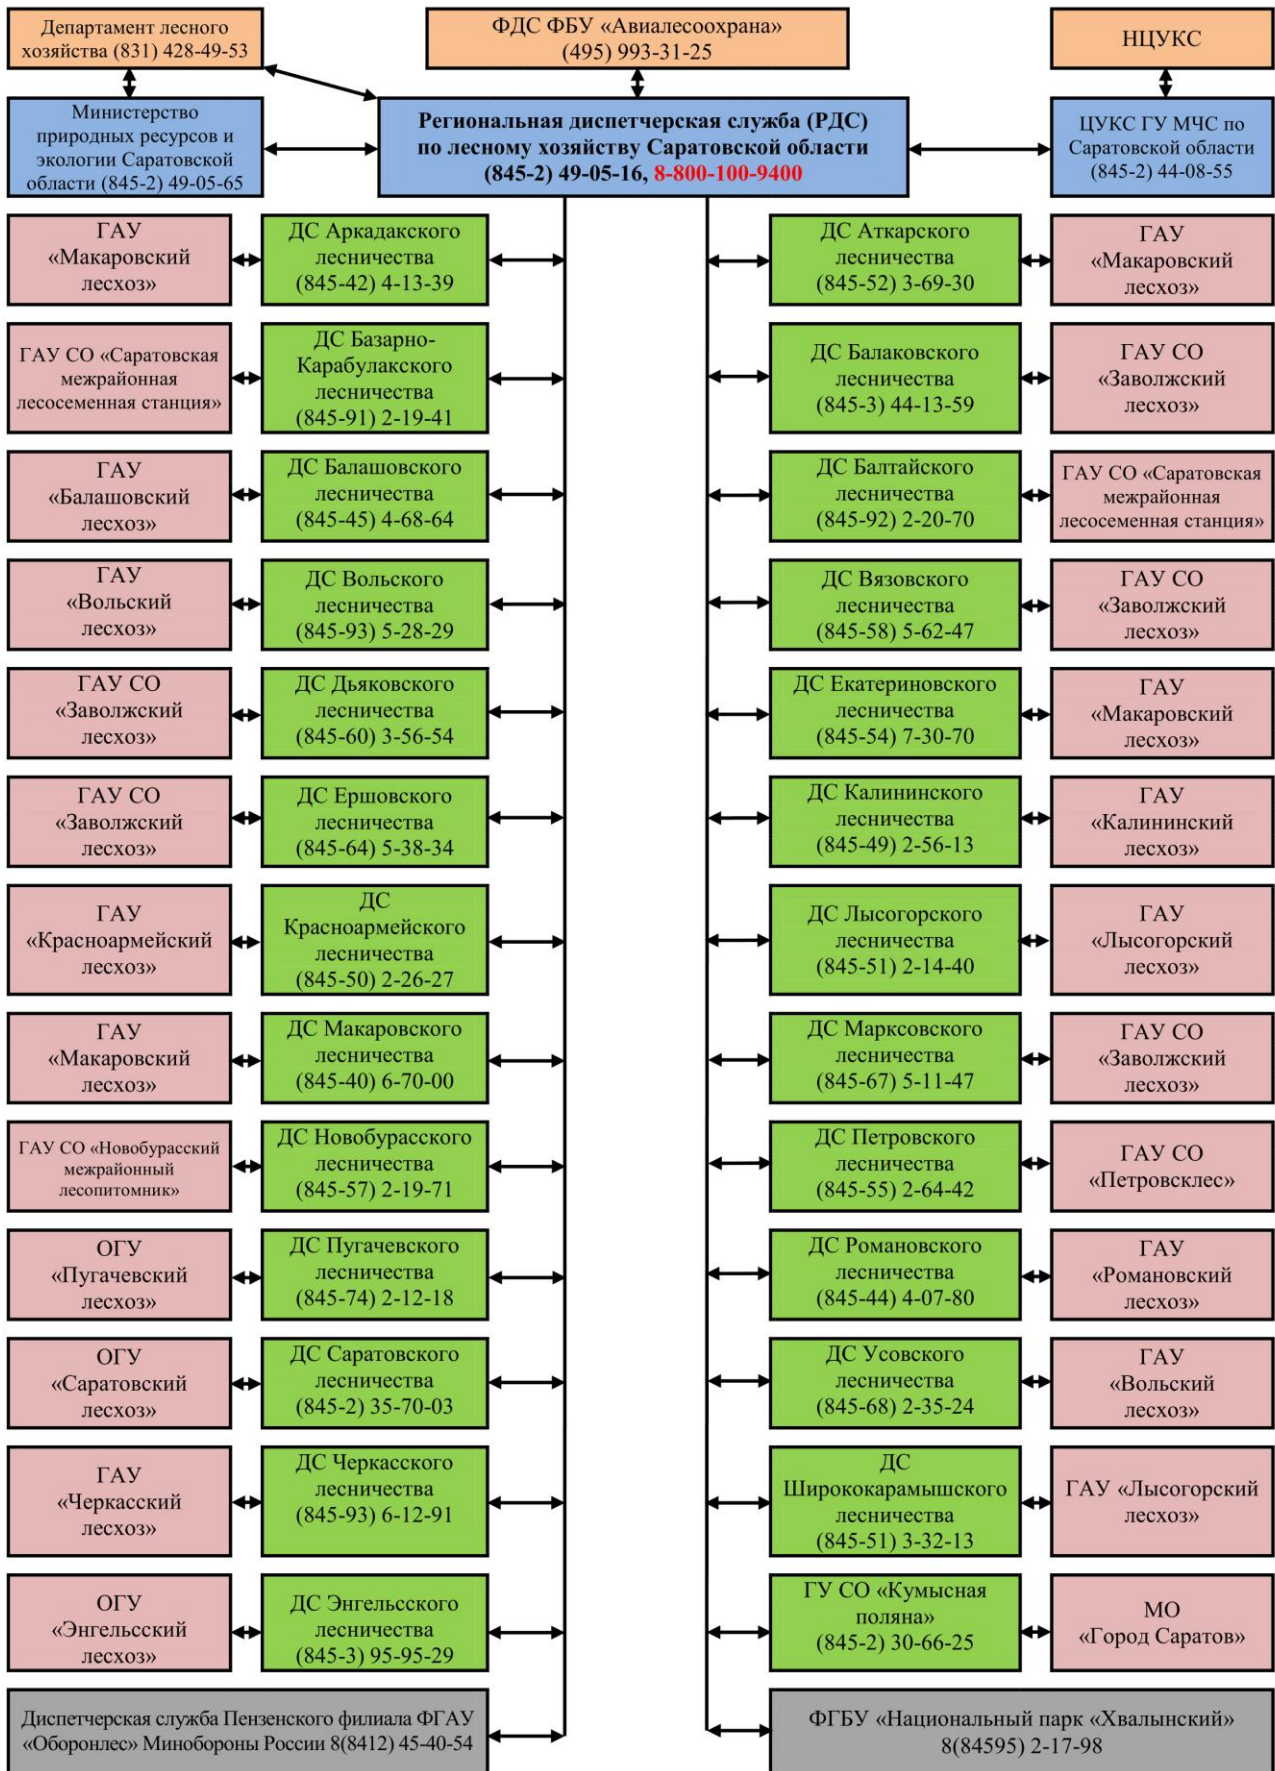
Департамент лесного хозяйства (831) 428-49-53

ФДС ФБУ «Авиалесоохрана» (495) 993-31-25

НЦУКС

Министерство природных ресурсов и экологии Саратовской области (845-2) 49-05-65

Региональная диспетчерская служба (РДС) по лесному хозяйству Саратовской области (845-2) 49-05-16, 8-800-100-9400

ЦУКС ГУ МЧС по Саратовской области (845-2) 44-08-55

ГАУ «Макаровский лесхоз»

ДС Аркадакского лесничества (845-42) 4-13-39

ГАУ СО «Саратовская межрайонная лесосеменная станция»

ДС Базарно-Карабулакского лесничества (845-91) 2-19-41

ГАУ «Балашовский лесхоз»

ДС Балашовского лесничества (845-45) 4-68-64

ГАУ «Вольский лесхоз»

ДС Вольского лесничества (845-93) 5-28-29

ГАУ СО «Заволжский лесхоз»

ДС Дьяковского лесничества (845-60) 3-56-54

ГАУ СО «Заволжский лесхоз»

ДС Ершовского лесничества (845-64) 5-38-34

ГАУ «Красноармейский лесхоз»

ДС Красноармейского лесничества (845-50) 2-26-27

ГАУ «Макаровский лесхоз»

ДС Макаровского лесничества (845-40) 6-70-00

ГАУ СО «Новобурасский межрайонный лесопитомник»

ДС Новобурасского лесничества (845-57) 2-19-71

ОГУ «Пугачевский лесхоз»

ДС Пугачевского лесничества (845-74) 2-12-18

ОГУ «Саратовский лесхоз»

ДС Саратовского лесничества (845-2) 35-70-03

ГАУ «Черкасский лесхоз»

ДС Черкасского лесничества (845-93) 6-12-91

ОГУ «Энгельсский лесхоз»

ДС Энгельсского лесничества (845-3) 95-95-29

Диспетчерская служба Пензенского филиала ФГАУ «Оборонлес» Минобороны России 8(8412) 45-40-54

ДС Аткарского лесничества (845-52) 3-69-30

ГАУ «Макаровский лесхоз»

ДС Балаковского лесничества (845-3) 44-13-59

ГАУ СО «Заволжский лесхоз»

ДС Балтайского лесничества (845-92) 2-20-70

ГАУ СО «Саратовская межрайонная лесосеменная станция»

ДС Вязовского лесничества (845-58) 5-62-47

ГАУ СО «Заволжский лесхоз»

ДС Екатериновского лесничества (845-54) 7-30-70

ГАУ «Макаровский лесхоз»

ДС Калининского лесничества (845-49) 2-56-13

ГАУ «Калининский лесхоз»

ДС Лысогорского лесничества (845-51) 2-14-40

ГАУ «Лысогорский лесхоз»

ДС Марксовского лесничества (845-67) 5-11-47

ГАУ СО «Заволжский лесхоз»

ДС Петровского лесничества (845-55) 2-64-42

ГАУ СО «Петровсклес»

ДС Романовского лесничества (845-44) 4-07-80

ГАУ «Романовский лесхоз»

ДС Усовского лесничества (845-68) 2-35-24

ГАУ «Вольский лесхоз»

ДС Ширококарамышского лесничества (845-51) 3-32-13

ГАУ «Лысогорский лесхоз»

ГУ СО «Кумысная поляна» (845-2) 30-66-25

МО «Город Саратов»

ФГБУ «Национальный парк «Хвалынский» 8(84595) 2-17-98